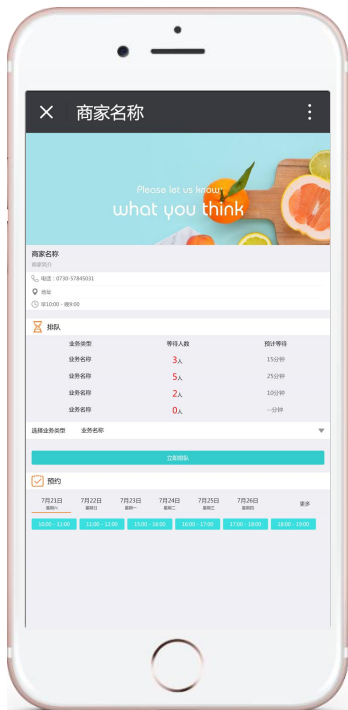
商家名称

Please let us know
what you think

商家名称
商家简介

电话：0730-57845031

地址

早10:00 - 晚9:00

排队

| 业务类型 | 等待人数 | 预计等待 |
|---|---|---|
| 业务名称 | 3人 | 15分钟 |
| 业务名称 | 5人 | 25分钟 |
| 业务名称 | 2人 | 10分钟 |
| 业务名称 | 0人 | 一分钟 |

选择业务类型 业务名称

立即排队

预约

7月21日 星期六
7月22日 星期日
7月23日 星期一
7月24日 星期二
7月25日 星期三
7月26日 星期四
更多

10:00 - 11:00
11:00 - 12:00
13:00 - 16:00
16:00 - 17:00
17:00 - 18:00
18:00 - 19:00